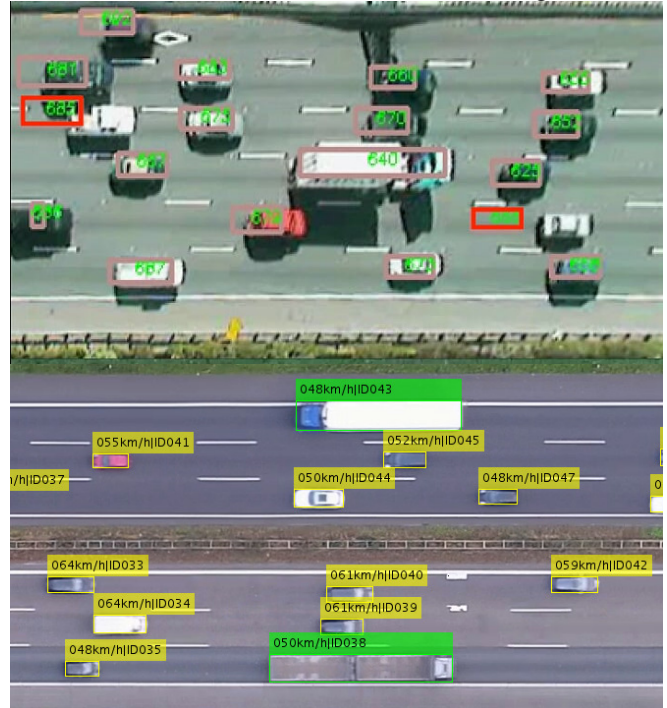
692
681
643
660
650
684
673
670
652
662
640
629
656
672
668
697
621
638

048km/h|ID043
055km/h|ID041
052km/h|ID045
h|ID037
050km/h|ID044
048km/h|ID047
064km/h|ID033
061km/h|ID040
059km/h|ID042
064km/h|ID034
061km/h|ID039
048km/h|ID035
050km/h|ID038